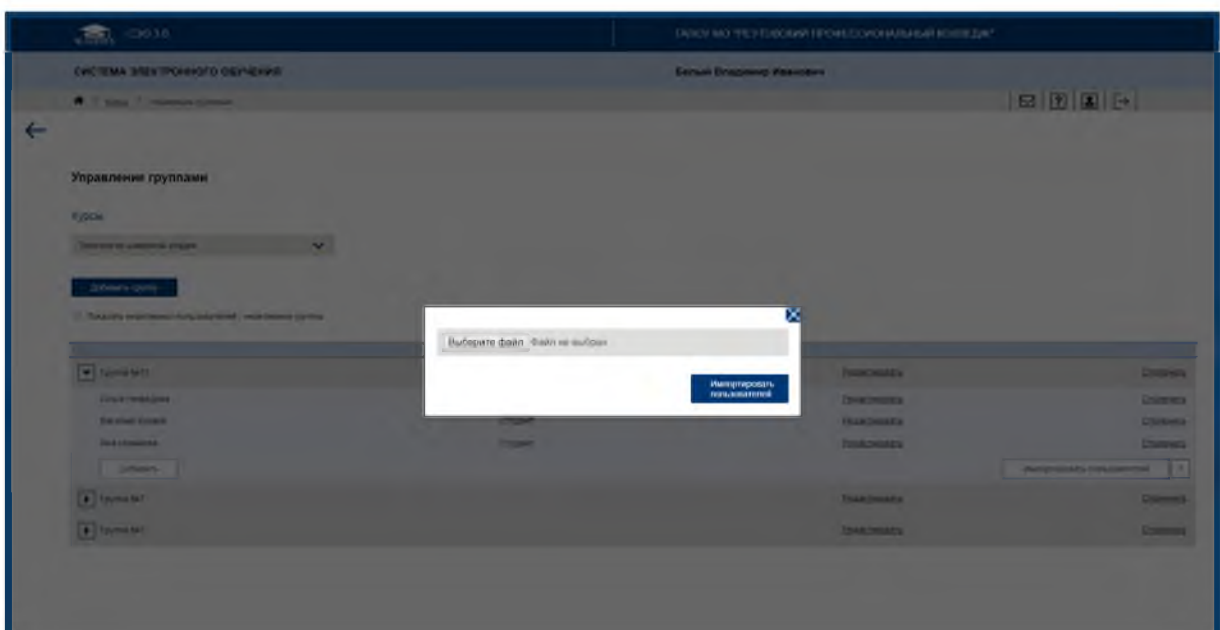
СЭО 3.0

ГАПОУ МО "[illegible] ПРОФЕССИОНАЛЬНЫЙ КОЛЛЕДЖ"

СИСТЕМА ЭЛЕКТРОННОГО ОБУЧЕНИЯ

Белый Владимир Иванович

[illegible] / Управление группами

Управление группами

Курсы

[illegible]

Добавить группу

Показать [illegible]

Группа №1

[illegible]

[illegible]

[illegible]

Добавить

Группа №2

Группа №3

Выберите файл Файл не выбран

Импортировать пользователей

Редактировать

Удалить

Импортировать пользователей